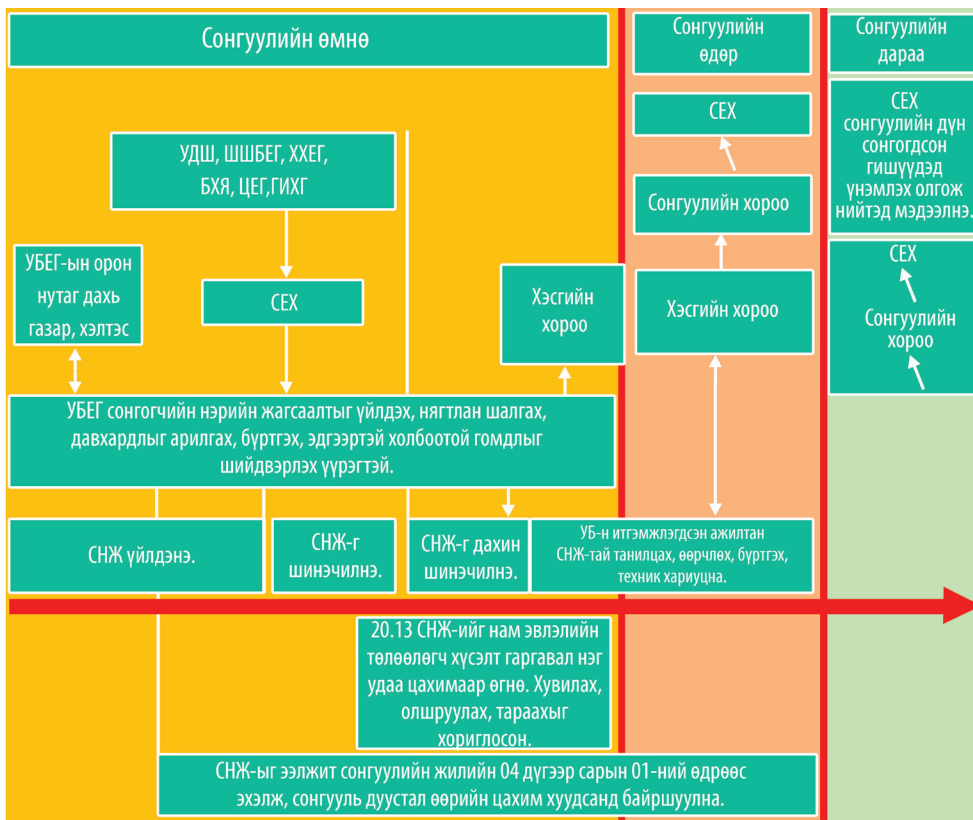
Сонгуулийн өмнө

Сонгуулийн өдөр

Сонгуулийн дараа

УДШ, ШШБЕГ, ХХЕГ, БХЯ, ЦЕГ,ГИХГ

УБЕГ-ын орон нутаг дахь газар, хэлтэс

СЕХ

Хэсгийн хороо

СЕХ

Сонгуулийн хороо

Хэсгийн хороо

СЕХ сонгуулийн дүн сонгогдсон гишүүдэд үнэмлэх олгож нийтэд мэдээлнэ.

СЕХ

Сонгуулийн хороо

УБЕГ сонгогчийн нэрийн жагсаалтыг үйлдэх, нягтлан шалгах, давхардлыг арилгах, бүртгэх, эдгээртэй холбоотой гомдлыг шийдвэрлэх үүрэгтэй.

СНЖ үйлдэнэ.

СНЖ-г шинэчилнэ.

СНЖ-г дахин шинэчилнэ.

УБ-н итгэмжлэгдсэн ажилтан СНЖ-тай танилцах, өөрчлөх, бүртгэх, техник хариуцна.

20.13 СНЖ-ийг нам эвлэлийн төлөөлөгч хүсэлт гаргавал нэг удаа цахимаар өгнө. Хувилах, олшруулах, тараахыг хориглосон.

СНЖ-ыг ээлжит сонгуулийн жилийн 04 дүгээр сарын 01-ний өдрөөс эхэлж, сонгууль дуустал өөрийн цахим хуудсанд байршуулна.